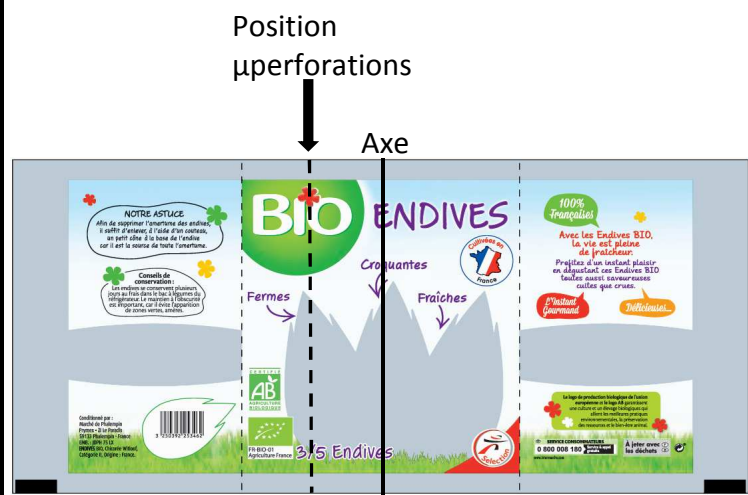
Position µperforations

Axe

NOTRE ASTUCE
Afin de supprimer l'amertume des endives, il suffit d'enlever, à l'aide d'un couteau, un petit cône à la base de l'endive car il est la source de toute l'amertume.

Conseils de conservation :
Les endives se conservent plusieurs jours au frais dans le bac à légumes du réfrigérateur. Le maintien à l'obscurité est important, car il évite l'apparition de zones vertes, amères.

Conditionné par :
Marché de Phalempin
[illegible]
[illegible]
ENDIVES BIO, Chicorée Witloof, Catégorie II, Origine : France.

3 250392 353462

BIO ENDIVES

Cultivées en France

Croquantes

Fermes

Fraîches

AB
AGRICULTURE BIOLOGIQUE

FR-BIO-01
Agriculture France

3,5 Endives

100% Françaises

Avec les Endives BIO, la vie est pleine de fraîcheur.

Profitez d'un instant plaisir en dégustant ces Endives BIO toutes aussi savoureuses cuites que crues.

L'instant Gourmand

Délicieuses...

Le logo de production biologique de l'Union européenne et le logo AB garantissent une culture et un élevage biologiques qui offrent les meilleures pratiques environnementales, la préservation des ressources et le bien-être animal.

SERVICE CONSOMMATEURS
0 800 008 180
À jeter avec les déchets

Sélection